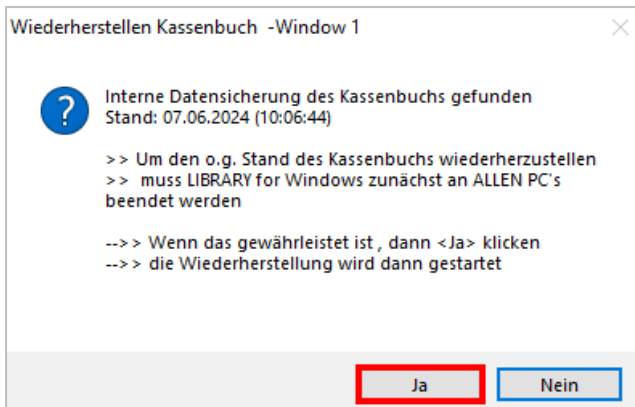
Wiederherstellen Kassenbuch -Window 1

Interne Datensicherung des Kassenbuchs gefunden
Stand: 07.06.2024 (10:06:44)

>> Um den o.g. Stand des Kassenbuchs wiederherzustellen
>> muss LIBRARY for Windows zunächst an ALLEN PC's beendet werden

-->> Wenn das gewährleistet ist , dann <Ja> klicken
-->> die Wiederherstellung wird dann gestartet

Ja
Nein